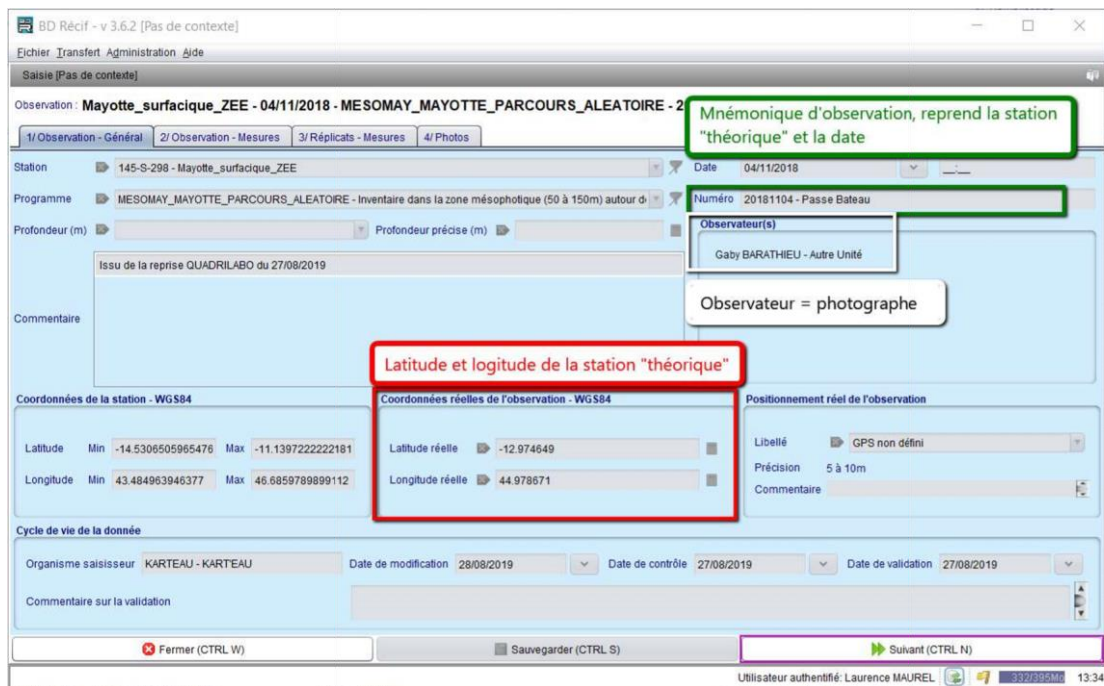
BD Récif - v 3.6.2 [Pas de contexte]

Fichier Transfert Administration Aide

Saisie [Pas de contexte]

Observation : Mayotte_surfacique_ZEE - 04/11/2018 - MESOMAY_MAYOTTE_PARCOURS_ALEATOIRE - 2

Mnémonique d'observation, reprend la station "théorique" et la date

1/ Observation - Général | 2/ Observation - Mesures | 3/ Réplicats - Mesures | 4/ Photos

Station: 145-S-298 - Mayotte_surfacique_ZEE

Date: 04/11/2018

Programme: MESOMAY_MAYOTTE_PARCOURS_ALEATOIRE - Inventaire dans la zone mésophotique (50 à 150m) autour d

Numéro: 20181104 - Passe Bateau

Profondeur (m)

Profondeur précise (m)

Observateur(s)

Gaby BARATHIEU - Autre Unité

Observateur = photographe

Commentaire: Issu de la reprise QUADRILABO du 27/08/2019

Latitude et logitude de la station "théorique"

Coordonnées de la station - WGS84

Latitude Min -14.5306505965476 Max -11.1397222222181

Longitude Min 43.484963946377 Max 46.6859789899112

Coordonnées réelles de l'observation - WGS84

Latitude réelle -12.974649

Longitude réelle 44.978671

Positionnement réel de l'observation

Libellé: GPS non défini

Précision: 5 à 10m

Commentaire

Cycle de vie de la donnée

Organisme saisisseur: KARTEAU - KART'EAU

Date de modification: 28/08/2019

Date de contrôle: 27/08/2019

Date de validation: 27/08/2019

Commentaire sur la validation

Fermer (CTRL W)

Sauvegarder (CTRL S)

Suivant (CTRL N)

Utilisateur authentifié: Laurence MAUREL 332/395Mo 13:34